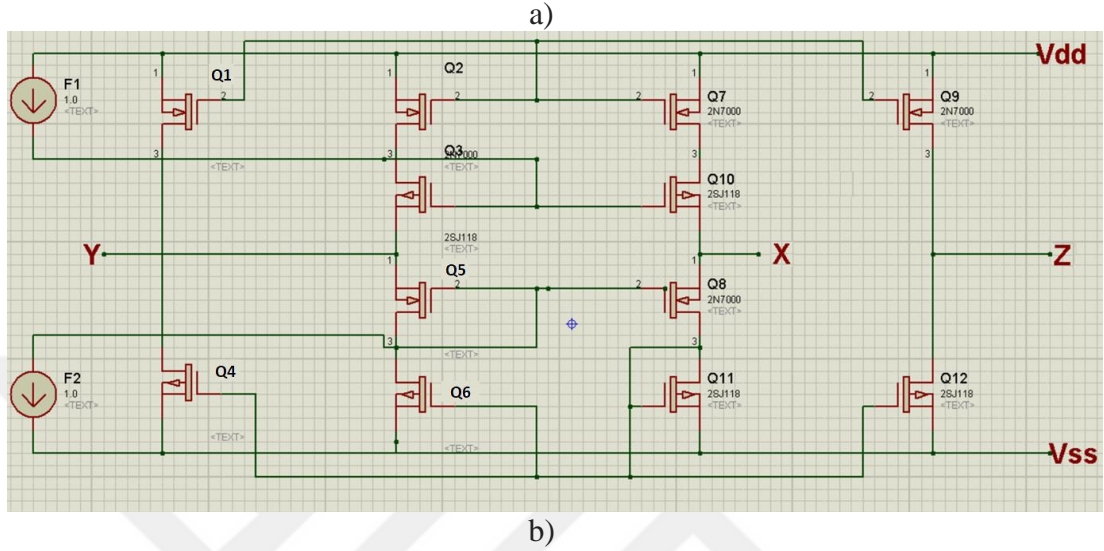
a)

Vdd

F1
1.0
<TEXT>

1
Q1
2
3

<TEXT>

Q2
2
3
Q3
2N7000
<TEXT>

2SJ118
<TEXT>

Q7
2
2N7000
<TEXT>
3

Q10
2SJ118
<TEXT>

Q9
2
2N7000
<TEXT>
1
3

Y
1
Q5
2

X
1
Q8
2
2N7000
<TEXT>

Z

F2
1.0
<TEXT>

Q4
<TEXT>

3
<TEXT>
Q6
<TEXT>

3
Q11
2SJ118
<TEXT>

Q12
2SJ118
<TEXT>

Vss

b)